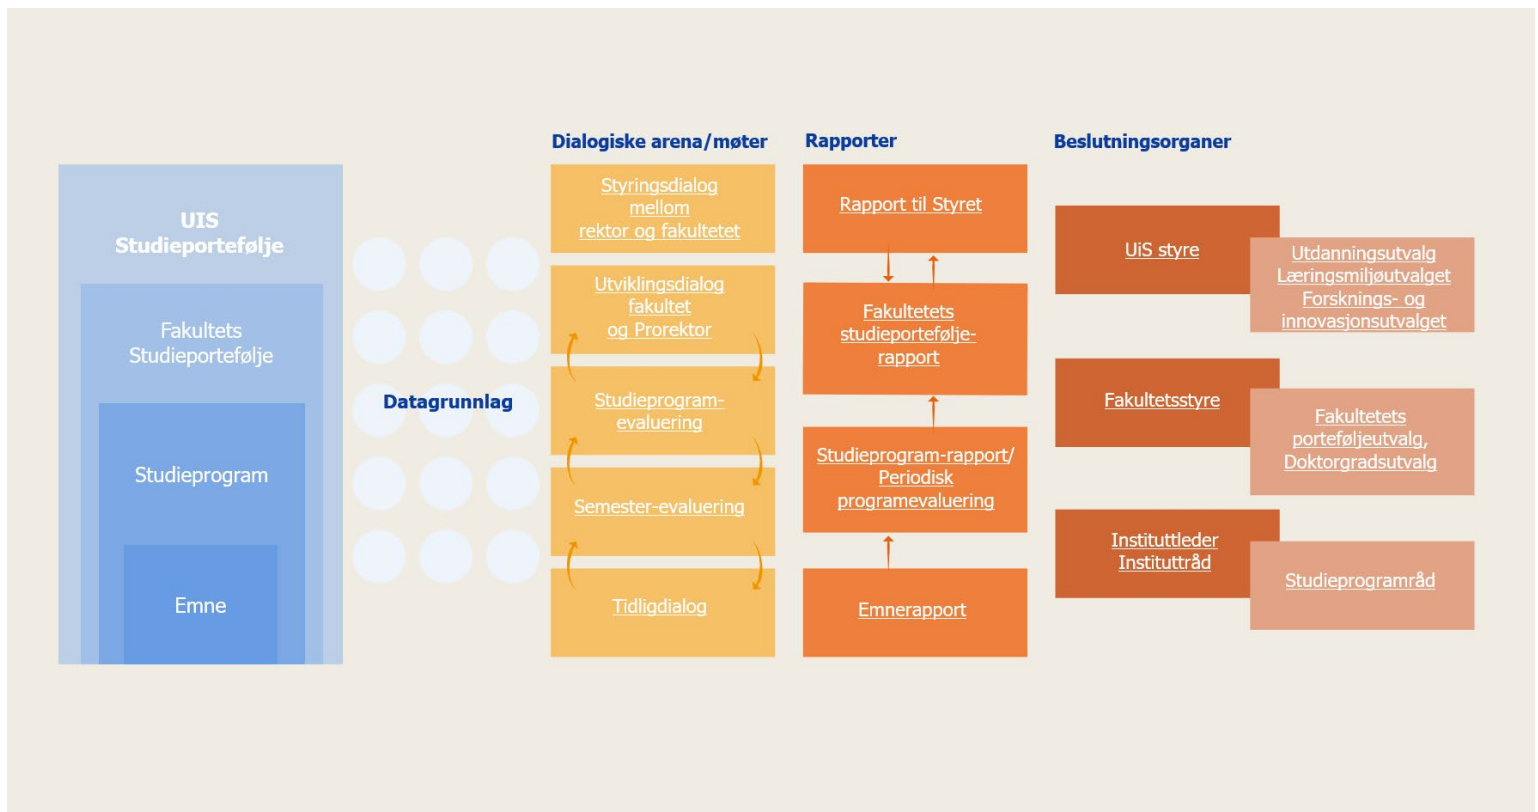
UIS
Studieportefølje

Fakultets
Studieportefølje

Studieprogram

Emne

Datagrunnlag

Dialogiske arena/møter

Styringsdialog mellom rektor og fakultetet

Utviklingsdialog fakultet og Prorektor

Studieprogram-evaluering

Semester-evaluering

Tidligdialog

Rapporter

Rapport til Styret

Fakultetets studieportefølje-rapport

Studieprogram-rapport/ Periodisk programevaluering

Emnerapport

Beslutningsorganer

UiS styre

Utdanningsutvalg
Læringsmiljøutvalget
Forsknings- og innovasjonsutvalget

Fakultetsstyre

Fakultetets porteføljeutvalg, Doktorgradsutvalg

Instituttleder
Instituttråd

Studieprogramråd